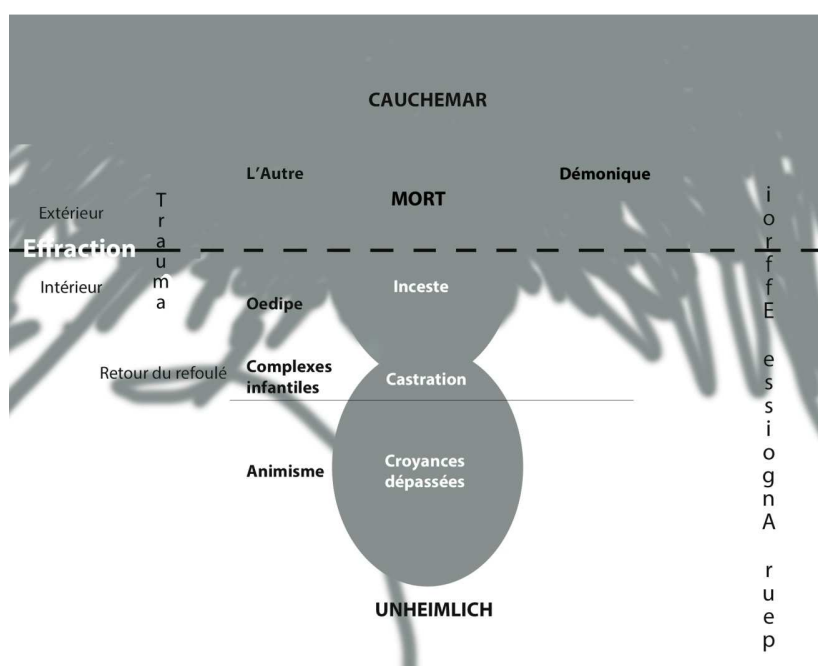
CAUCHEMAR

L'Autre

MORT

Démonique

Extérieur

Trauma

Effraction

Intérieur

Oedipe

Inceste

Retour du refoulé

Complexes infantiles

Castration

Animisme

Croyances dépassées

UNHEIMLICH

ioffE essiognA ruep